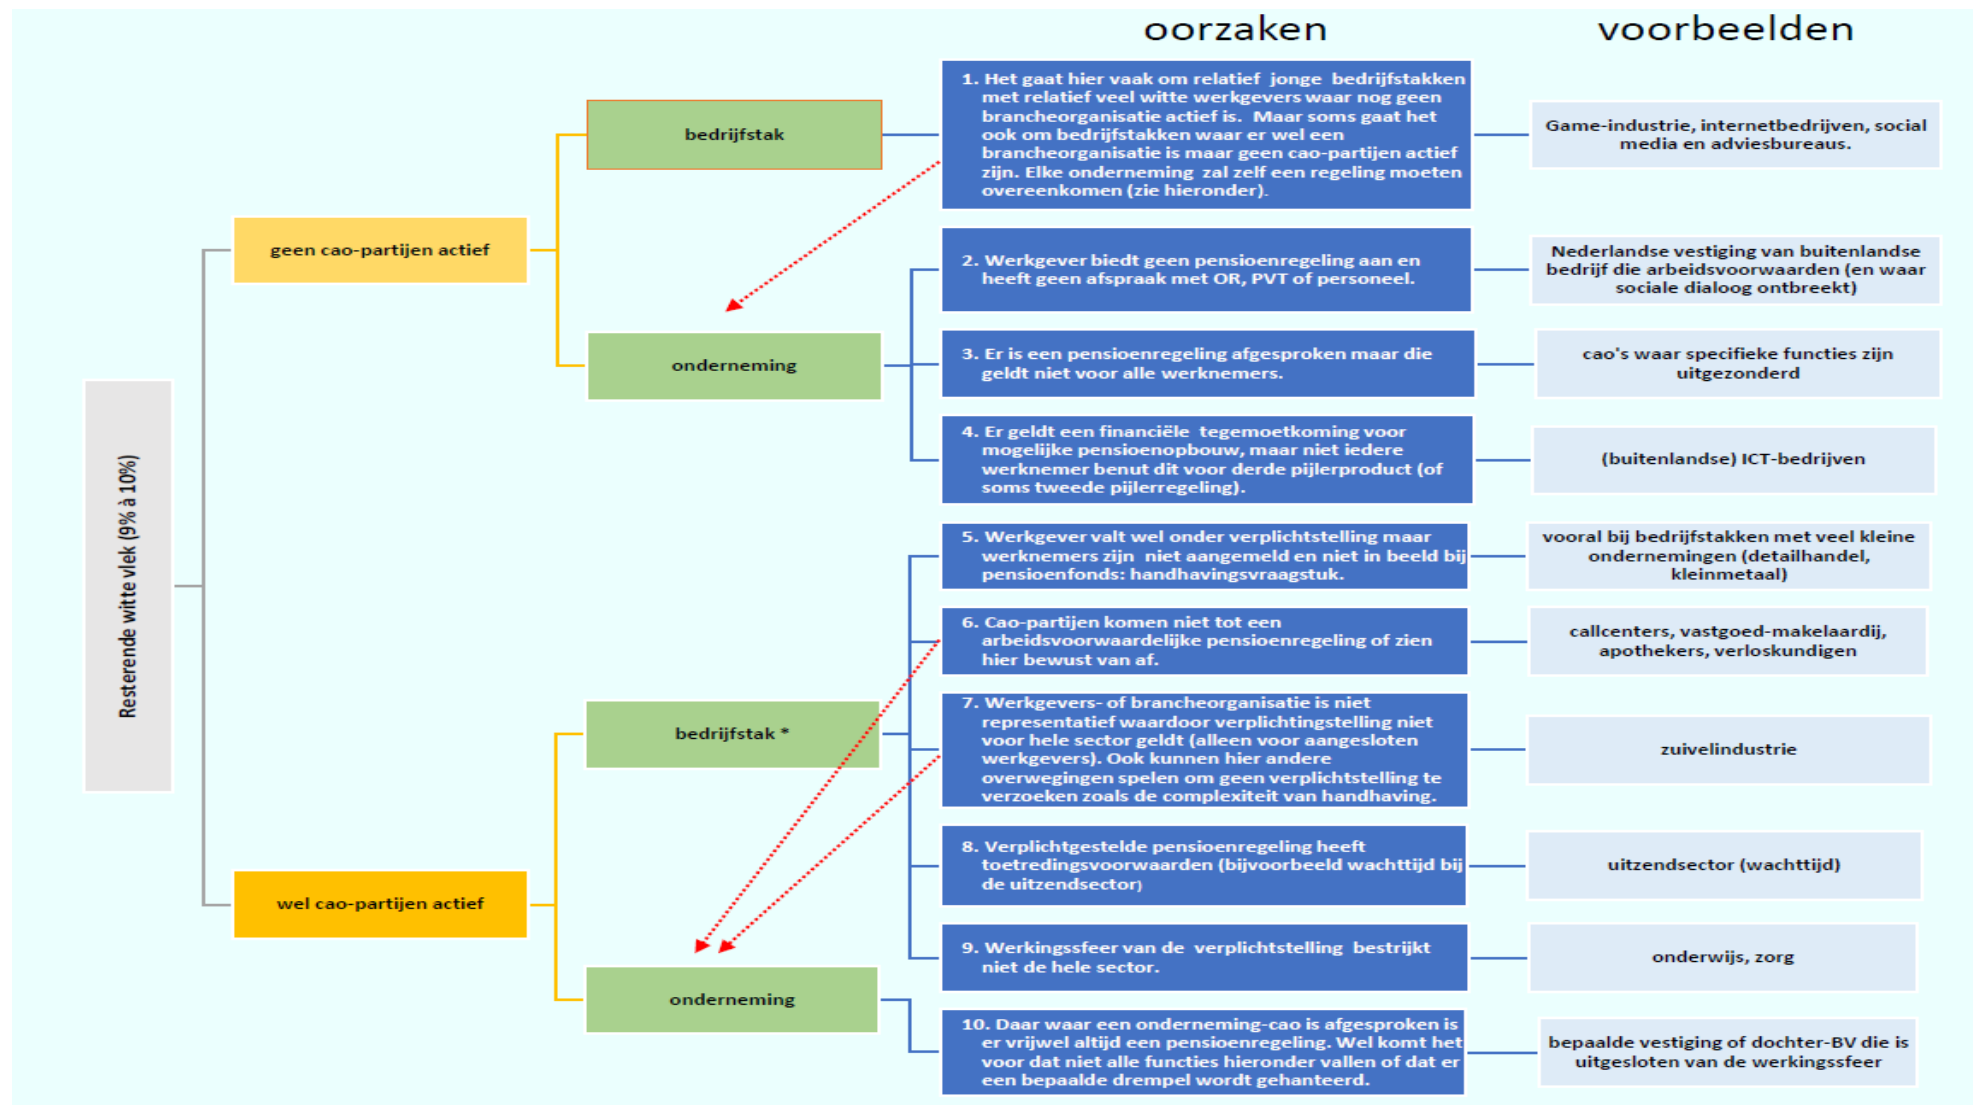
oorzaken

voorbeelden

Resterende witte vlek (9% à 10%)

geen cao-partijen actief

bedrijfstak

onderneming

wel cao-partijen actief

bedrijfstak *

onderneming

1. Het gaat hier vaak om relatief jonge bedrijfstakken met relatief veel witte werkgevers waar nog geen brancheorganisatie actief is. Maar soms gaat het ook om bedrijfstakken waar er wel een brancheorganisatie is maar geen cao-partijen actief zijn. Elke onderneming zal zelf een regeling moeten overeenkomen (zie hieronder).

Game-industrie, internetbedrijven, social media en adviesbureaus.

2. Werkgever biedt geen pensioenregeling aan en heeft geen afspraak met OR, PVT of personeel.

Nederlandse vestiging van buitenlandse bedrijf die arbeidsvoorwaarden (en waar sociale dialoog ontbreekt)

3. Er is een pensioenregeling afgesproken maar die geldt niet voor alle werknemers.

cao's waar specifieke functies zijn uitgezonderd

4. Er geldt een financiële tegemoetkoming voor mogelijke pensioenopbouw, maar niet iedere werknemer benut dit voor derde pijlerproduct (of soms tweede pijlerregeling).

(buitenlandse) ICT-bedrijven

5. Werkgever valt wel onder verplichtstelling maar werknemers zijn niet aangemeld en niet in beeld bij pensioenfonds: handhavingsvraagstuk.

vooral bij bedrijfstakken met veel kleine ondernemingen (detailhandel, kleinmetaal)

6. Cao-partijen komen niet tot een arbeidsvoorwaardelijke pensioenregeling of zien hier bewust van af.

callcenters, vastgoed-makelaardij, apothekers, verloskundigen

7. Werkgevers- of brancheorganisatie is niet representatief waardoor verplichtingstelling niet voor hele sector geldt (alleen voor aangesloten werkgevers). Ook kunnen hier andere overwegingen spelen om geen verplichtstelling te verzoeken zoals de complexiteit van handhaving.

zuivelindustrie

8. Verplichtgestelde pensioenregeling heeft toetredingsvoorwaarden (bijvoorbeeld wachttijd bij de uitzendsector)

uitzendsector (wachttijd)

9. Werkingssfeer van de verplichtstelling bestrijkt niet de hele sector.

onderwijs, zorg

10. Daar waar een onderneming-cao is afgesproken is er vrijwel altijd een pensioenregeling. Wel komt het voor dat niet alle functies hieronder vallen of dat er een bepaalde drempel wordt gehanteerd.

bepaalde vestiging of dochter-BV die is uitgesloten van de werkingssfeer